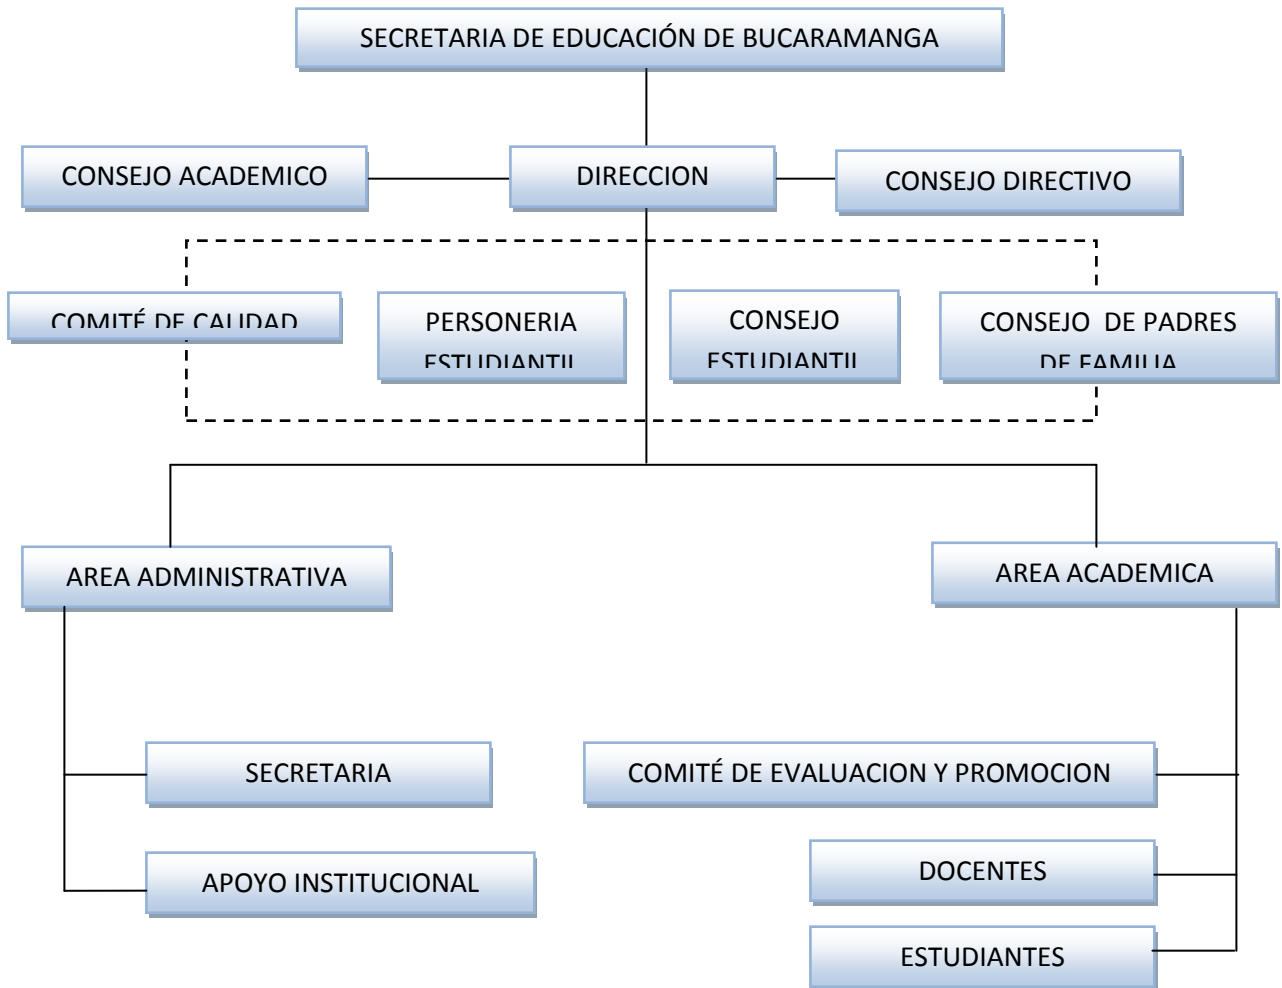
SECRETARIA DE EDUCACIÓN DE BUCARAMANGA

CONSEJO ACADEMICO

DIRECCION

CONSEJO DIRECTIVO

COMITÉ DE CALIDAD

PERSONERIA ESTUDIANTIL

CONSEJO ESTUDIANTIL

CONSEJO DE PADRES DE FAMILIA

AREA ADMINISTRATIVA

AREA ACADEMICA

SECRETARIA

APOYO INSTITUCIONAL

COMITÉ DE EVALUACION Y PROMOCION

DOCENTES

ESTUDIANTES